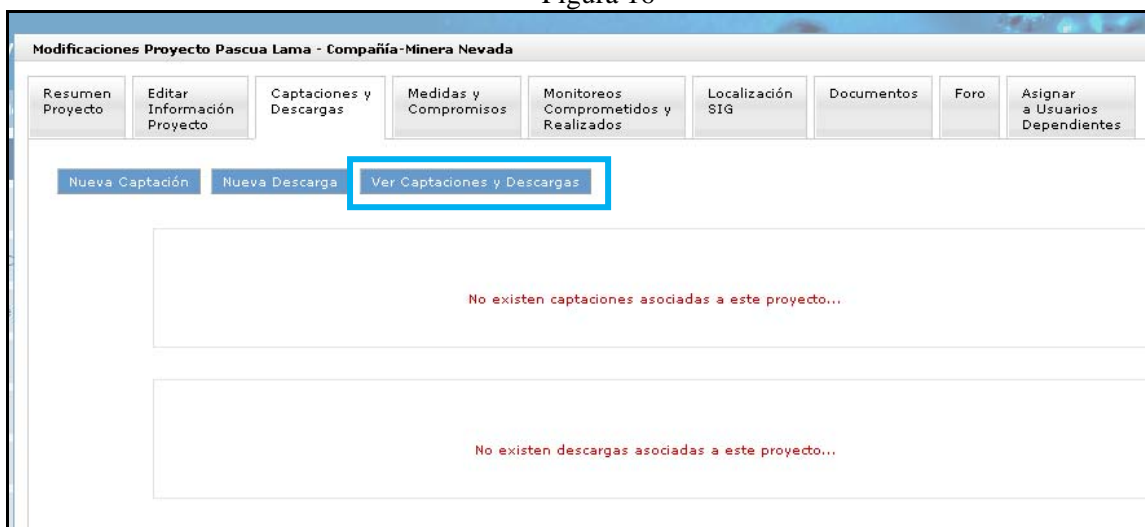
Figura 18

Modificaciones Proyecto Pascua Lama - Compañía-Minera Nevada

Resumen Proyecto
Editar Información Proyecto
Captaciones y Descargas
Medidas y Compromisos
Monitoreos Comprometidos y Realizados
Localización SIG
Documentos
Foro
Asignar a Usuarios Dependientes

Nueva Captación
Nueva Descarga
Ver Captaciones y Descargas

No existen captaciones asociadas a este proyecto...

No existen descargas asociadas a este proyecto...